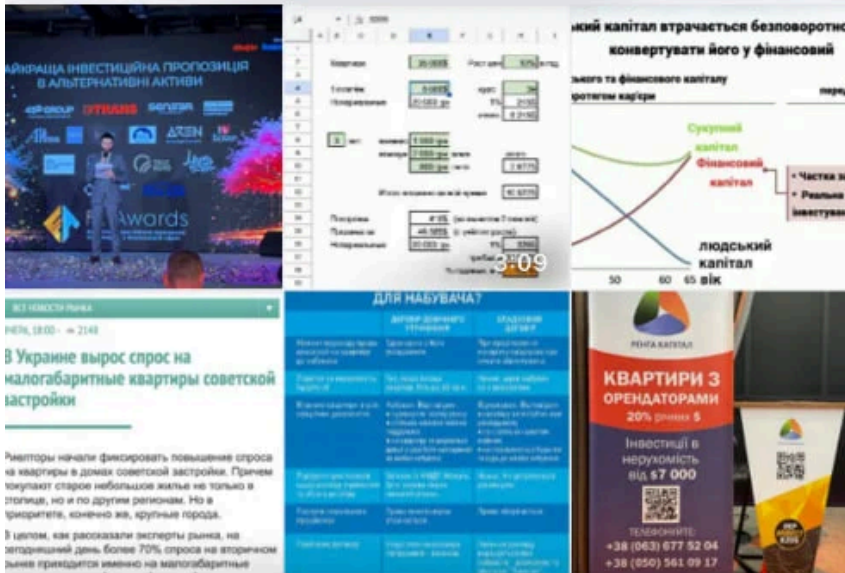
АЙКРАЩА ІНВЕСТИЦІЙНА ПРОПОЗИЦІЯ В АЛЬТЕРНАТИВНІ АКТИВИ

TRANS

Awards

3:09

Сукупний капітал

Фінансовий капітал

людський капітал

50 60 65 вік

ський капітал втрачається безповоротно конвертувати його у фінансовий

ського та фінансового капіталу протягом кар'єри

Частка

Реальна інвестиц

ВСЕ НОВОСТИ РЫНКА

В Украине вырос спрос на малогабаритные квартиры советской застройки

Риелторы начали фиксировать повышение спроса на квартиры в домах советской застройки. Причем покупают старое небольшое жилье не только в столице, но и по другим регионам. Но в приоритете, конечно же, крупные города.

В целом, как рассказали эксперты рынка, на сегодняшний день более 70% спроса на вторичном рынке приходится именно на малогабаритные

ДЛЯ НАБУВАЧА?

РЕНТА КАПІТАЛ

КВАРТИРИ З ОРЕНДАТОРАМИ

20% річних $

Інвестиції в нерухомість від $7 000

ТЕЛЕФОНУЙТЕ:

+38 (063) 677 52 04

+38 (050) 561 09 17